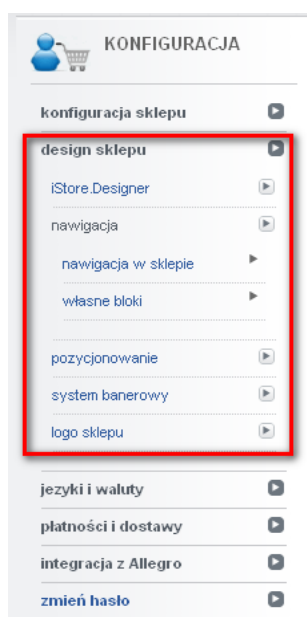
KONFIGURACJA

konfiguracja sklepu

design sklepu

iStore.Designer

nawigacja

nawigacja w sklepie

własne bloki

pozycjonowanie

system banerowy

logo sklepu

języki i waluty

płatności i dostawy

integracja z Allegro

zmień hasło